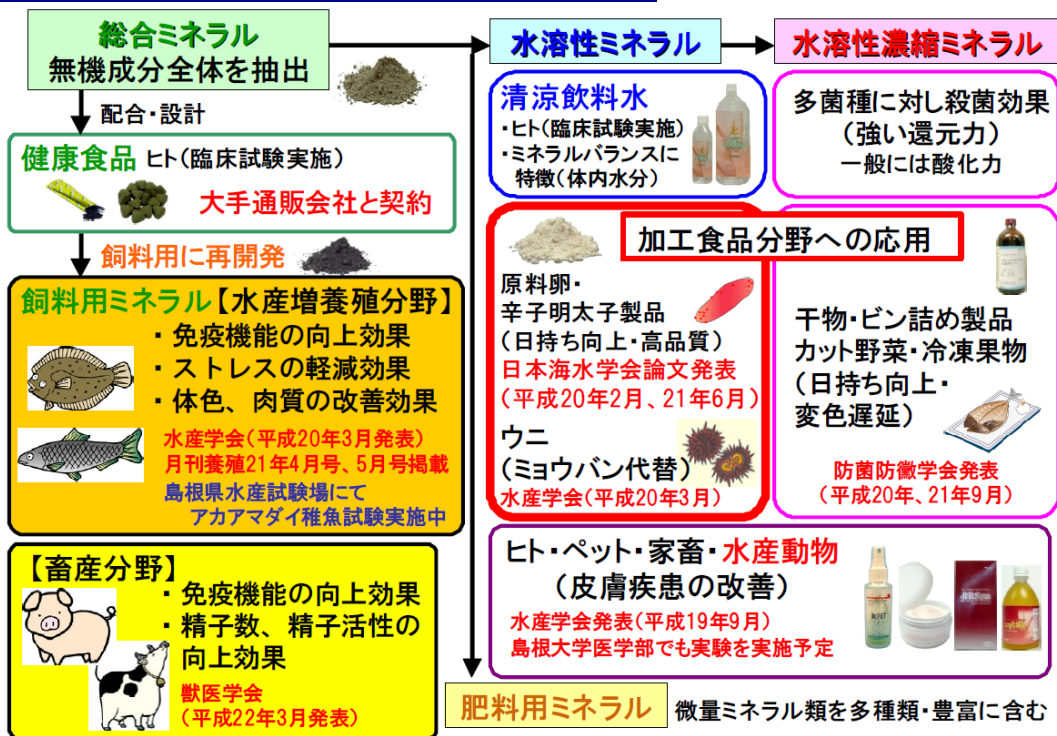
総合ミネラル
無機成分全体を抽出

配合・設計

健康食品 ヒト（臨床試験実施）
大手通販会社と契約

飼料用に再開発

飼料用ミネラル【水産増養殖分野】
・免疫機能の向上効果
・ストレスの軽減効果
・体色、肉質の改善効果
水産学会（平成20年3月発表）
月刊養殖21年4月号、5月号掲載
島根県水産試験場にて
アカアマダイ稚魚試験実施中

【畜産分野】
・免疫機能の向上効果
・精子数、精子活性の向上効果
獣医学会
（平成22年3月発表）

水溶性ミネラル

水溶性濃縮ミネラル

清涼飲料水
・ヒト（臨床試験実施）
・ミネラルバランスに特徴（体内水分）

多菌種に対し殺菌効果
（強い還元力）
一般には酸化力

加工食品分野への応用

原料卵・
辛子明太子製品
（日持ち向上・高品質）
日本海水学会論文発表
（平成20年2月、21年6月）
ウニ
（ミョウバン代替）
水産学会（平成20年3月）

干物・ビン詰め製品
カット野菜・冷凍果物
（日持ち向上・
変色遅延）
防菌防黴学会発表
（平成20年、21年9月）

ヒト・ペット・家畜・水産動物
（皮膚疾患の改善）
水産学会発表（平成19年9月）
島根大学医学部でも実験を実施予定

肥料用ミネラル 微量ミネラル類を多種類・豊富に含む